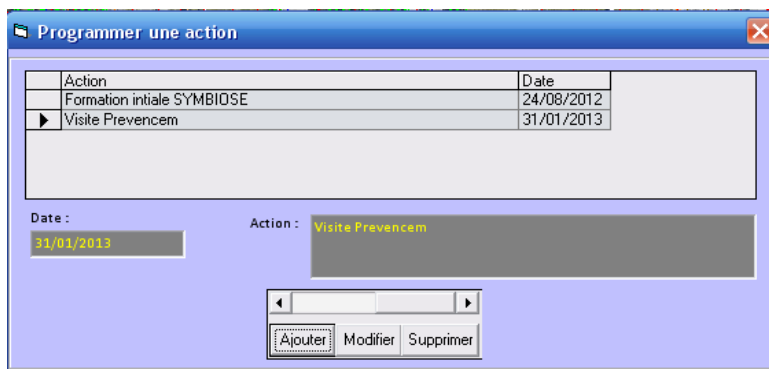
Programmer une action

|  | Action | Date |
|---|---|---|
|  | Formation intiale SYMBIOSE | 24/08/2012 |
| ▶ | Visite Prevencem | 31/01/2013 |

Date :
31/01/2013

Action :
Visite Prevencem

Ajouter Modifier Supprimer